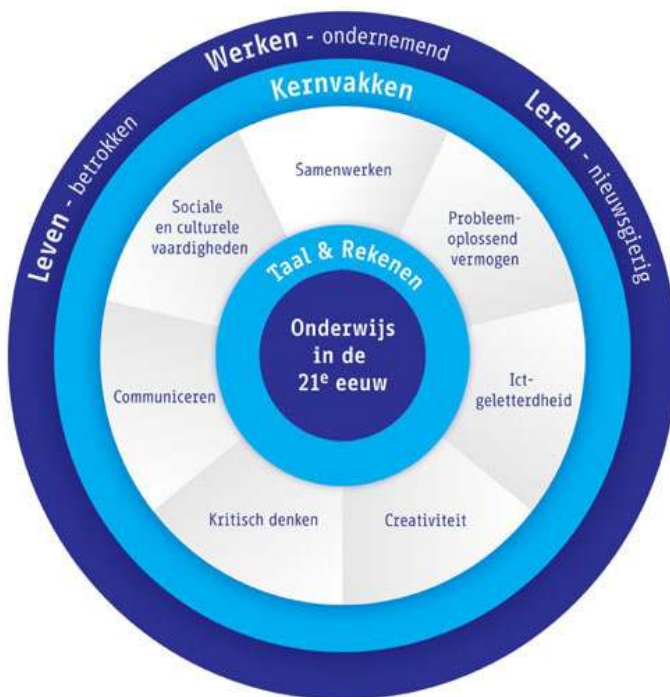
Werken - ondernemend

Leven - betrokken

Leren - nieuwsgierig

Kernvakken

Samenwerken

Sociale en culturele vaardigheden

Probleemoplossend vermogen

Taal & Rekenen

Onderwijs in de 21$^e$ eeuw

Communiceren

Ict-geletterdheid

Kritisch denken

Creativiteit